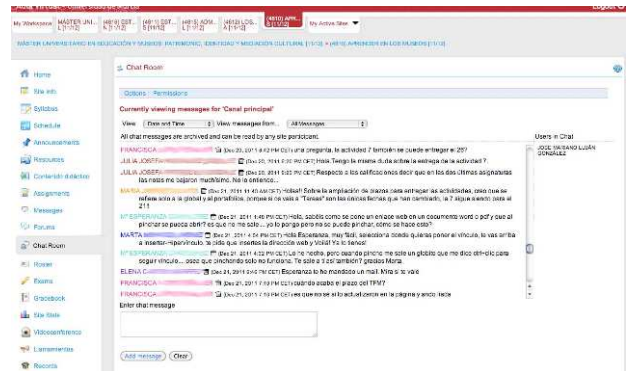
My Workspace | MÁSTER UNI... [1/11/12] | [4810] EST... A [11/12] | [4811] EST... A [11/12] | [4812] ADM... A [11/12] | [4813] LOS... A [11/12] | [4810] APR... B [11/12] | My Active Sites ▼

Logout

MÁSTER UNIVERSITARIO EN EDUCACIÓN Y MUSEOS: PATRIMONIO, IDENTIDAD Y MEDIACIÓN CULTURAL [11/12] > [4810] APRENDER EN LOS MUSEOS [11/12]

Home
Site Info
Syllabus
Schedule
Announcements
Resources
Contenido didáctico
Assignments
Messages
Forums
Chat Room
Roster
Exams
Gradebook
Site Stats
Videoconferencia
Lamentaciones
Records

Chat Room

Options | Permissions

Currently viewing messages for 'Canal principal'

View: Date and Time | View messages from: All Messages

All chat messages are archived and can be read by any site participant.

Users in Chat
JOSE MARIANO LUJAN GONZALEZ

FRANCISCA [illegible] (Dec 20, 2011 4:42 PM CET) una pregunta, la actividad 7 tenemos que entregar el 25?
JULIA JOSEFA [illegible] (Dec 20, 2011 5:30 PM CET) Hola. Tengo la misma duda sobre la entrega de la actividad 7.
JULIA JOSEFA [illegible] (Dec 20, 2011 5:32 PM CET) Respecto a las calificaciones decir que en los dos últimas asignaturas las notas me salen muchísimo. Ha le entiendo...
MARIA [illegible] (Dec 21, 2011 11:40 AM CET) Hola!! Sobre la ampliación de plazos para entregar las actividades, creo que se refiere solo a la global y el portafolios, porque si os vais a "Tareas" son las únicas fechas que han cambiado, la 7 sigue siendo para el 21!!
M ESPERANZA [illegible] (Dec 21, 2011 4:46 PM CET) Hola, sabéis como se coloca un enlace web en un documento word o pdf y que al pinchar se pueda abrir? es que no me sale ... yo lo pongo pero no se puede pinchar, cómo se hace esto?
MARTA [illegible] (Dec 21, 2011 4:54 PM CET) Hola Esperanza, muy fácil, selecciona donde quieras poner el vínculo, te vas arriba a insertar->hipervínculo, te pide que insertes la dirección web y Voilà! Ya lo tienes!
M ESPERANZA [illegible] (Dec 21, 2011 4:58 PM CET) Lo he hecho, pero cuando pincho me sale un globito que me dice ctrl+clic para seguir vínculo... osea que pinchando solo no funciona. Te sale a ti así también? gracias Marta
ELENA C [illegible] (Dec 21, 2011 5:46 PM CET) Esperanza lo he mandado un mail. Mira si te vale
FRANCISCA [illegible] (Dec 21, 2011 7:59 PM CET) cuando acaba el plazo del TFM?
FRANCISCA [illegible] (Dec 21, 2011 7:59 PM CET) es que no se si lo actualizaron en la página y ancio hace

Enter chat message

Add message | Clear